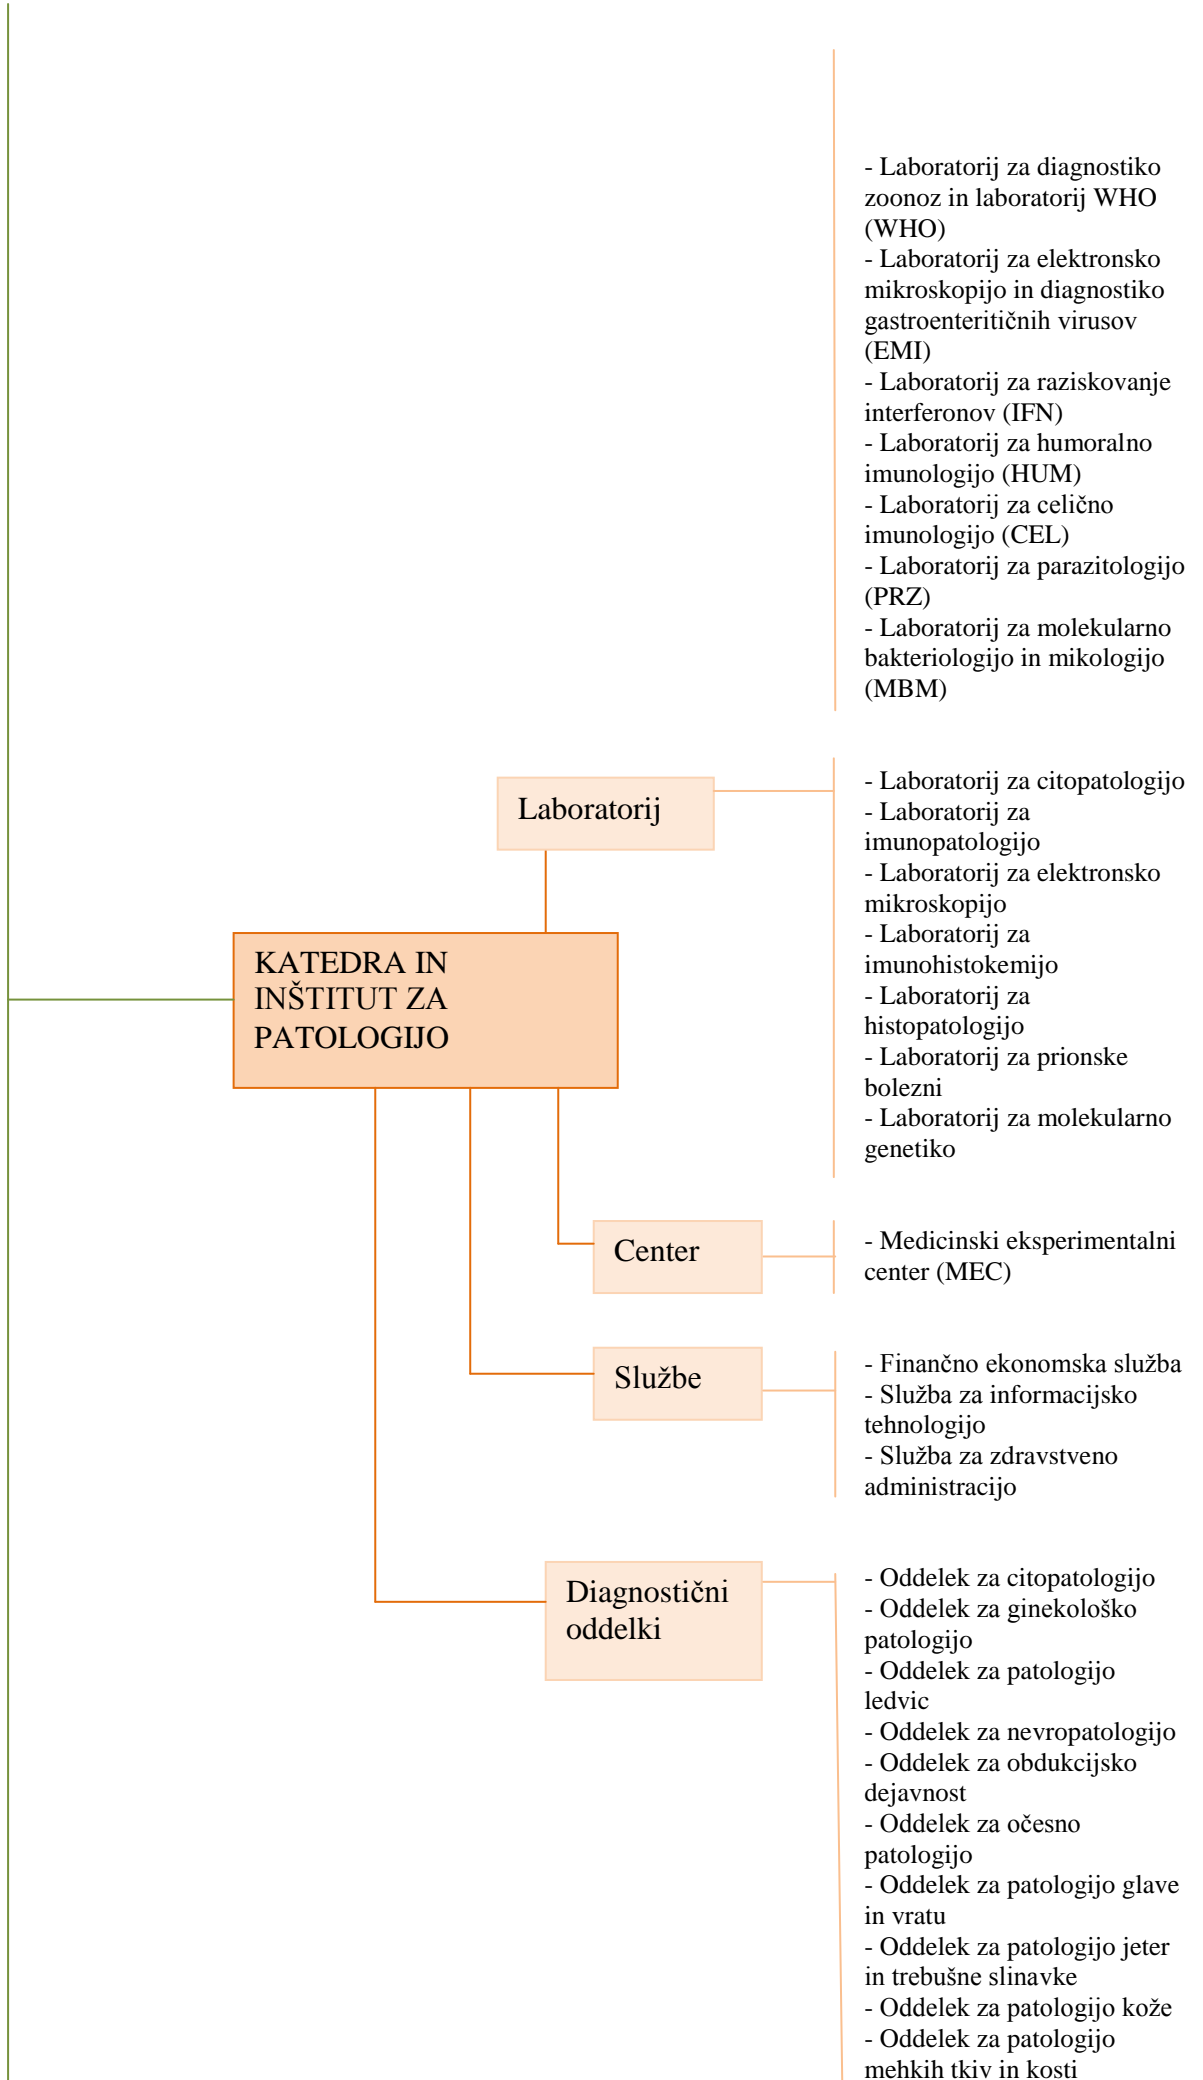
- Laboratorij za diagnostiko zoonoz in laboratorij WHO (WHO)
- Laboratorij za elektronsko mikroskopijo in diagnostiko gastroenteritičnih virusov (EMI)
- Laboratorij za raziskovanje interferonov (IFN)
- Laboratorij za humoralno imunologijo (HUM)
- Laboratorij za celično imunologijo (CEL)
- Laboratorij za parazitologijo (PRZ)
- Laboratorij za molekularno bakteriologijo in mikologijo (MBM)

Laboratorij

- Laboratorij za citopatologijo
- Laboratorij za imunopatologijo
- Laboratorij za elektronsko mikroskopijo
- Laboratorij za imunohistokemijo
- Laboratorij za histopatologijo
- Laboratorij za prionske bolezni
- Laboratorij za molekularno genetiko

KATEDRA IN INŠTITUT ZA PATOLOGIJO

Center

- Medicinski eksperimentalni center (MEC)

Službe

- Finančno ekonomska služba
- Služba za informacijsko tehnologijo
- Služba za zdravstveno administracijo

Diagnostični oddelki

- Oddelek za citopatologijo
- Oddelek za ginekološko patologijo
- Oddelek za patologijo ledvic
- Oddelek za nevropatologijo
- Oddelek za obdukcijsko dejavnost
- Oddelek za očesno patologijo
- Oddelek za patologijo glave in vratu
- Oddelek za patologijo jeter in trebušne slinavke
- Oddelek za patologijo kože
- Oddelek za patologijo mehkih tkiv in kosti